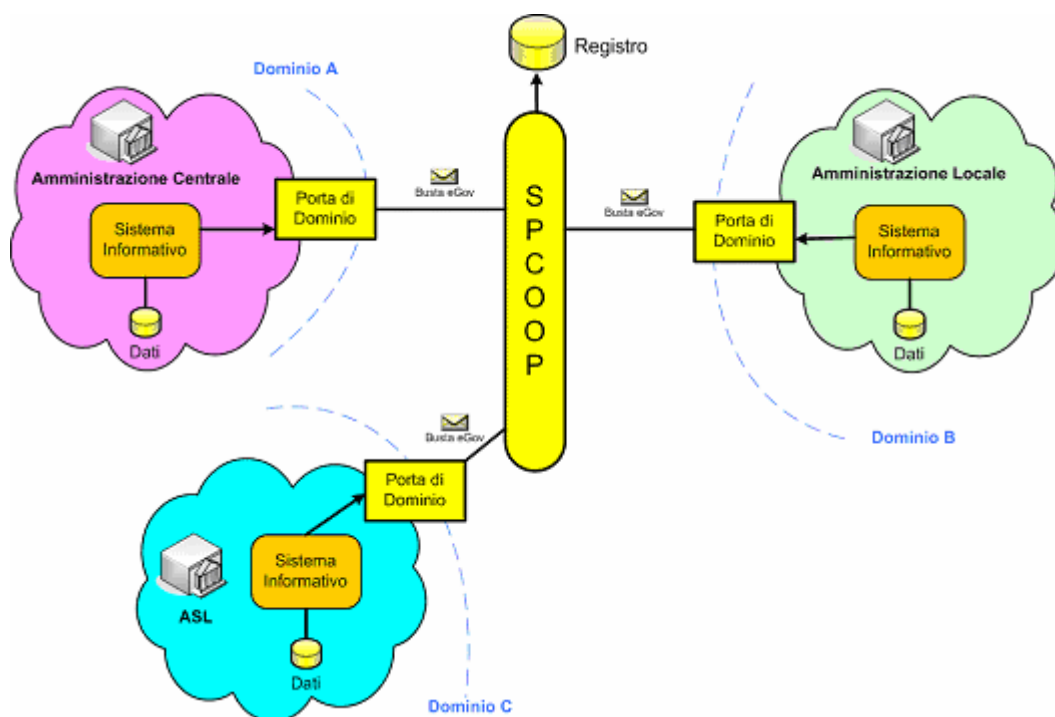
Registro

Dominio A

Amministrazione Centrale

Sistema Informativo

Dati

Porta di Dominio

Busta eGov

S P C O O P

Busta eGov

Porta di Dominio

Amministrazione Locale

Sistema Informativo

Dati

Dominio B

Busta eGov

Porta di Dominio

ASL

Sistema Informativo

Dati

Dominio C